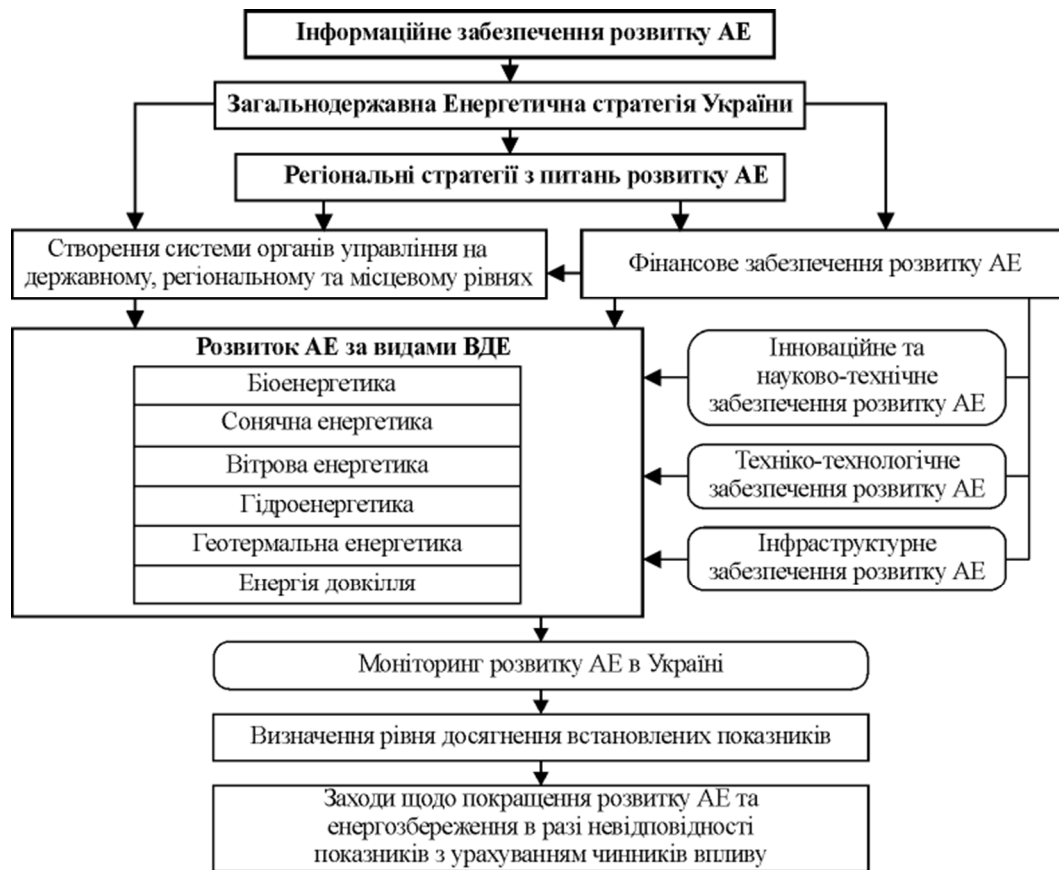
Інформаційне забезпечення розвитку АЕ

Загальнодержавна Енергетична стратегія України

Регіональні стратегії з питань розвитку АЕ

Створення системи органів управління на державному, регіональному та місцевому рівнях

Фінансове забезпечення розвитку АЕ

Розвиток АЕ за видами ВДЕ

Біоенергетика

Сонячна енергетика

Вітрова енергетика

Гідроенергетика

Геотермальна енергетика

Енергія довкілля

Інноваційне та науково-технічне забезпечення розвитку АЕ

Техніко-технологічне забезпечення розвитку АЕ

Інфраструктурне забезпечення розвитку АЕ

Моніторинг розвитку АЕ в Україні

Визначення рівня досягнення встановлених показників

Заходи щодо покращення розвитку АЕ та енергозбереження в разі невідповідності показників з урахуванням чинників впливу